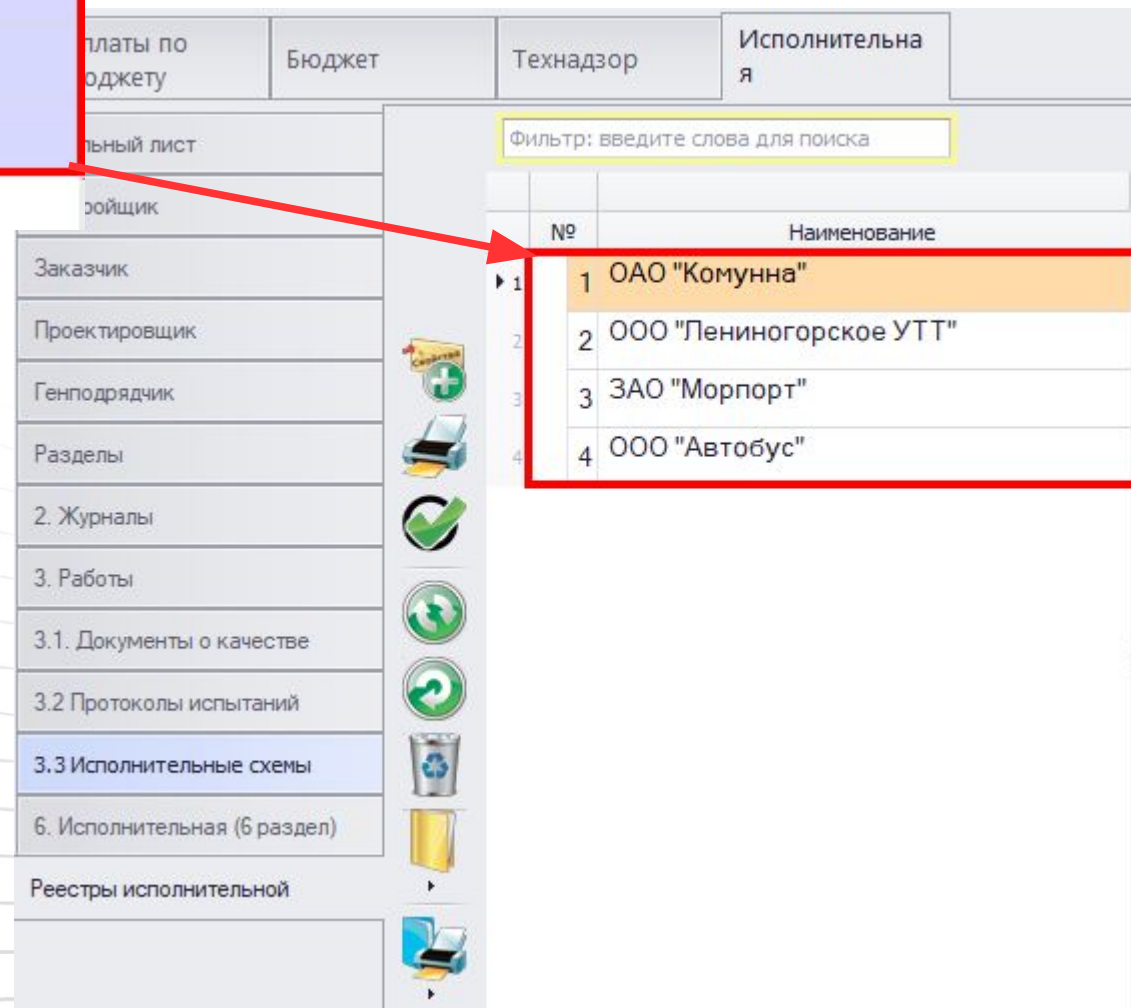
платы по юджету

Бюджет

Технадзор

Исполнительная

льный лист

ройщик

Заказчик

Проектировщик

Генподрядчик

Разделы

2. Журналы

3. Работы

3.1. Документы о качестве

3.2 Протоколы испытаний

3.3 Исполнительные схемы

6. Исполнительная (6 раздел)

Реестры исполнительной

Фильтр: введите слова для поиска

| | № | Наименование |
|---|---|---|
| 1 | 1 | ОАО "Комунна" |
| 2 | 2 | ООО "Лениногорское УТТ" |
| 3 | 3 | ЗАО "Морпорт" |
| 4 | 4 | ООО "Автобус" |